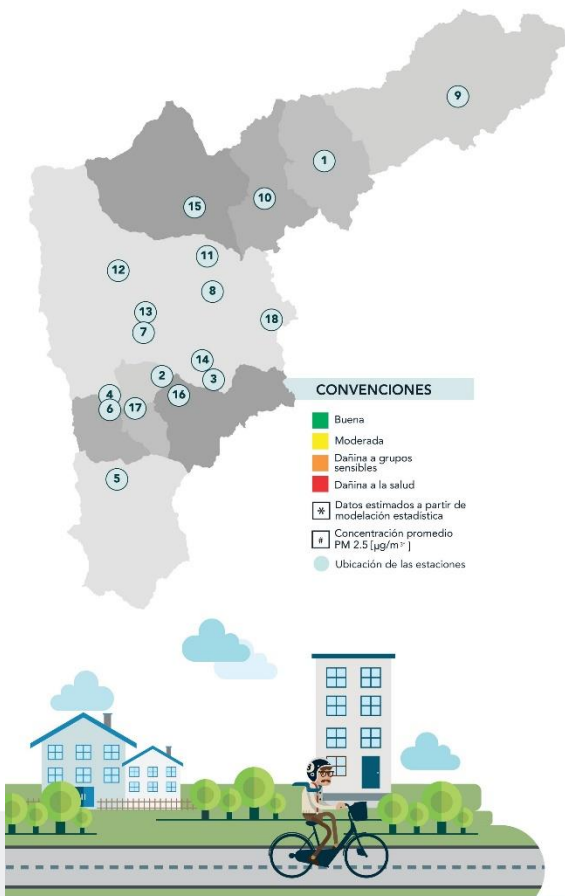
9

1

10

15

11

12

8

13

18

7

14

2

3

4

6

17

16

5

CONVENCIONES

Buena

Moderada

Dañina a grupos sensibles

Dañina a la salud

* Datos estimados a partir de modelación estadística

# Concentración promedio PM 2.5 [μg/m³]

Ubicación de las estaciones